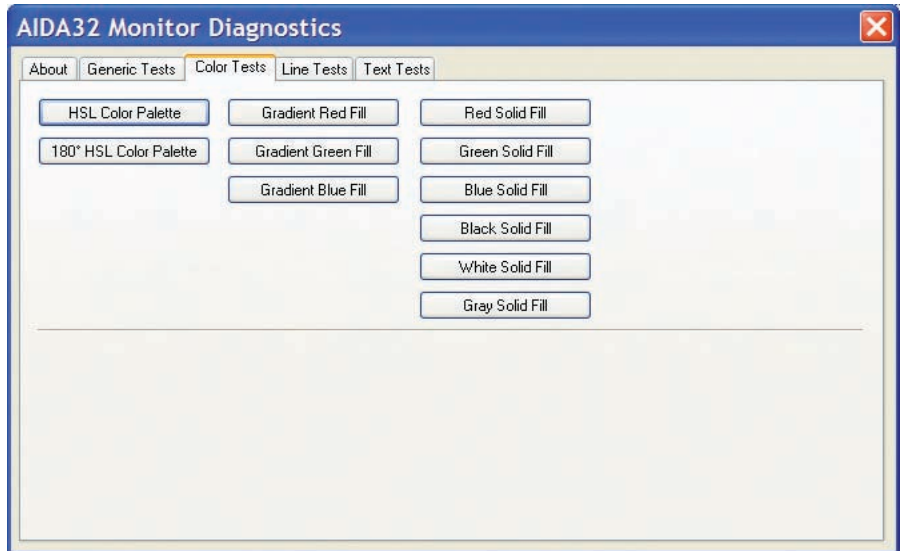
AIDA32 Monitor Diagnostics

About | Generic Tests | Color Tests | Line Tests | Text Tests

HSL Color Palette
180° HSL Color Palette

Gradient Red Fill
Gradient Green Fill
Gradient Blue Fill

Red Solid Fill
Green Solid Fill
Blue Solid Fill
Black Solid Fill
White Solid Fill
Gray Solid Fill